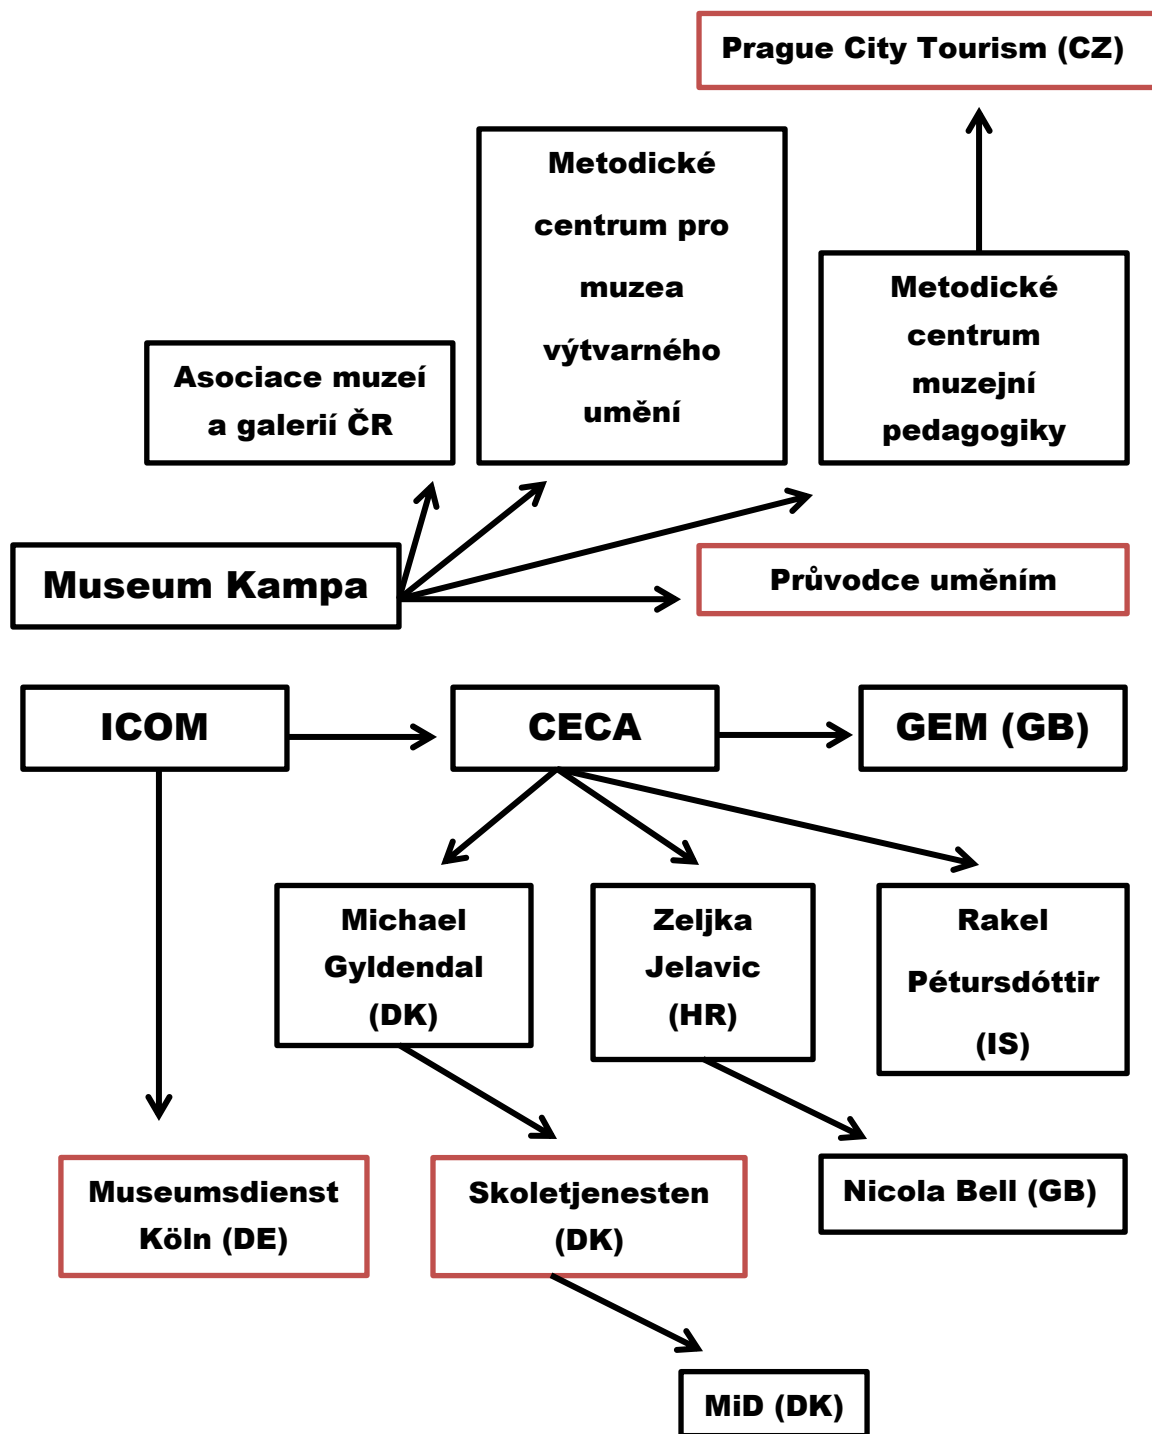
Prague City Tourism (CZ)

Metodické centrum pro muzea výtvarného umění

Metodické centrum muzejní pedagogiky

Asociace muzeí a galerií ČR

Museum Kampa

Průvodce uměním

ICOM

CECA

GEM (GB)

Michael Gyldendal (DK)

Zeljka Jelavic (HR)

Rakel Pétursdóttir (IS)

Museumsdienst Köln (DE)

Skoletjenesten (DK)

Nicola Bell (GB)

MiD (DK)